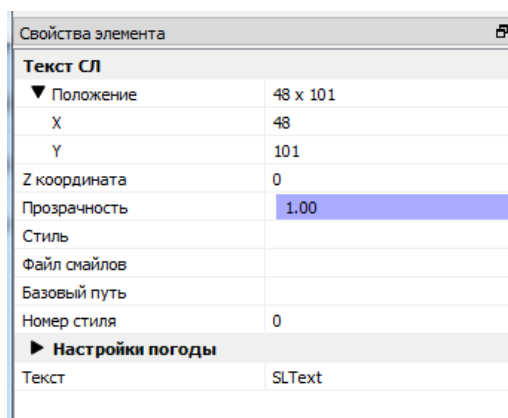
Свойства элемента

Текст СЛ

| | |
|---|---|
| ▼ Положение | 48 x 101 |
| X | 48 |
| Y | 101 |
| Z координата | 0 |
| Прозрачность | 1.00 |
| Стиль | |
| Файл смайлов | |
| Базовый путь | |
| Номер стиля | 0 |
| ▶ Настройки погоды | |
| Текст | SLText |